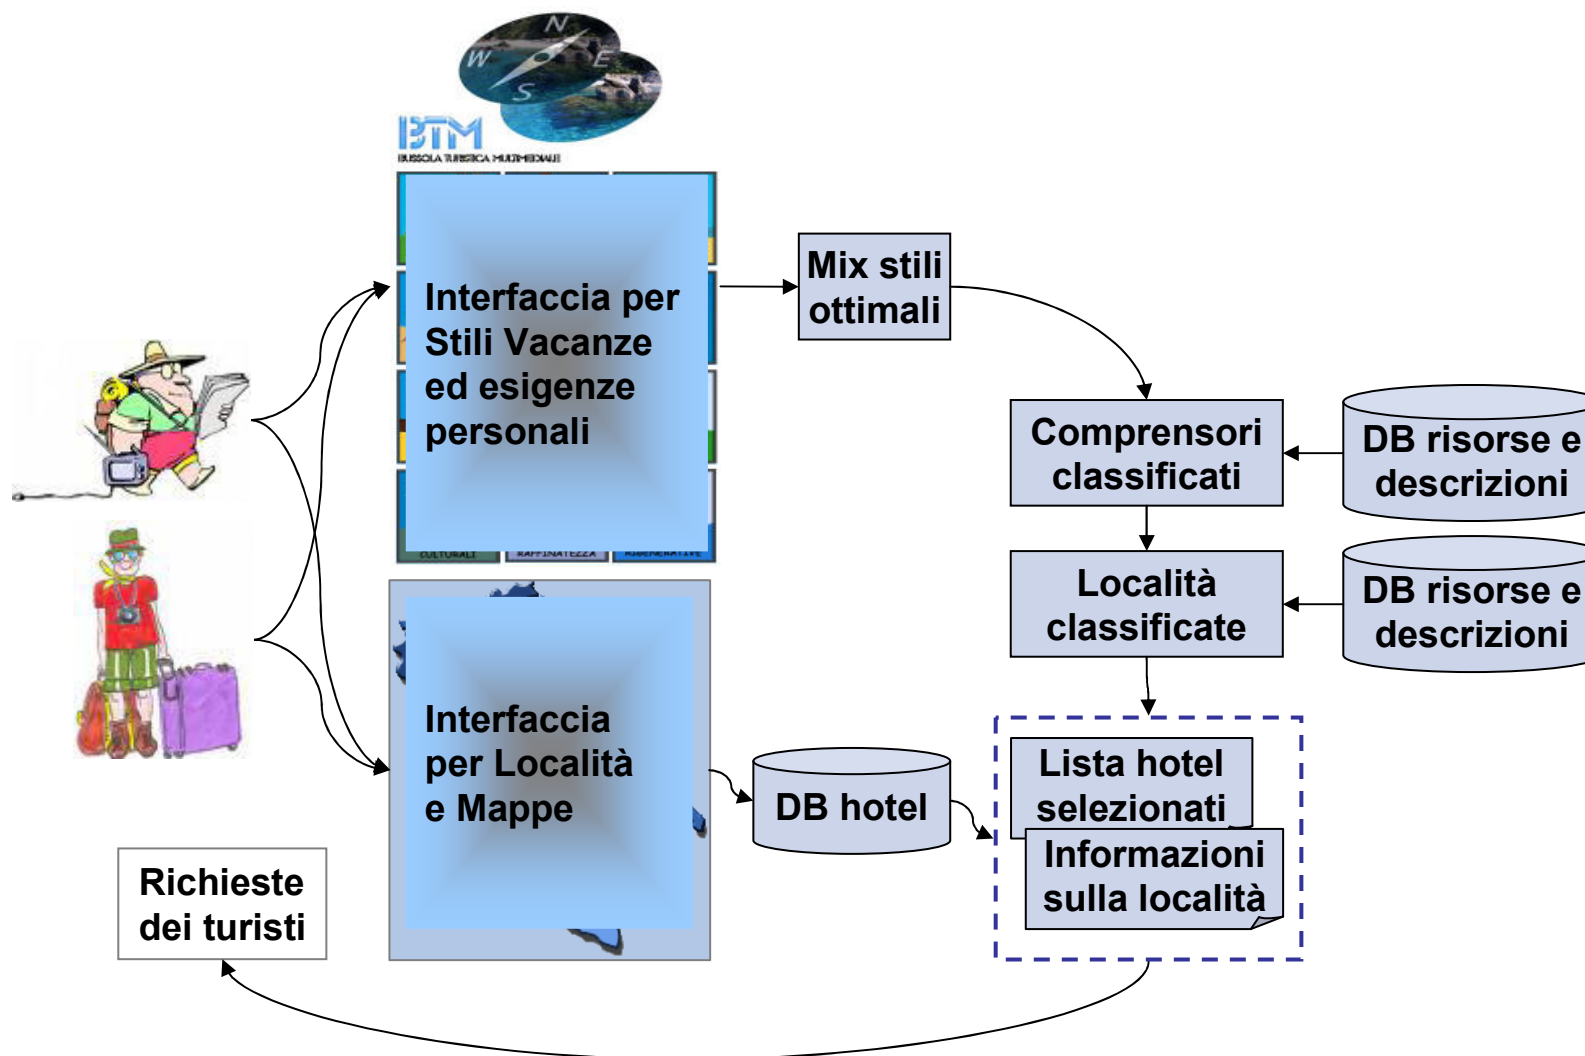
N
W
E
S
BTM
BUSSOLA TURISTICA MULTIMEDIALE

Interfaccia per Stili Vacanze ed esigenze personali

CULTURALI
RAFFINATEZZA
RIGENERATIVE

Mix stili ottimali

Comprensori classificati

DB risorse e descrizioni

Località classificate

DB risorse e descrizioni

Interfaccia per Località e Mappe

DB hotel

Lista hotel selezionati

Informazioni sulla località

Richieste dei turisti